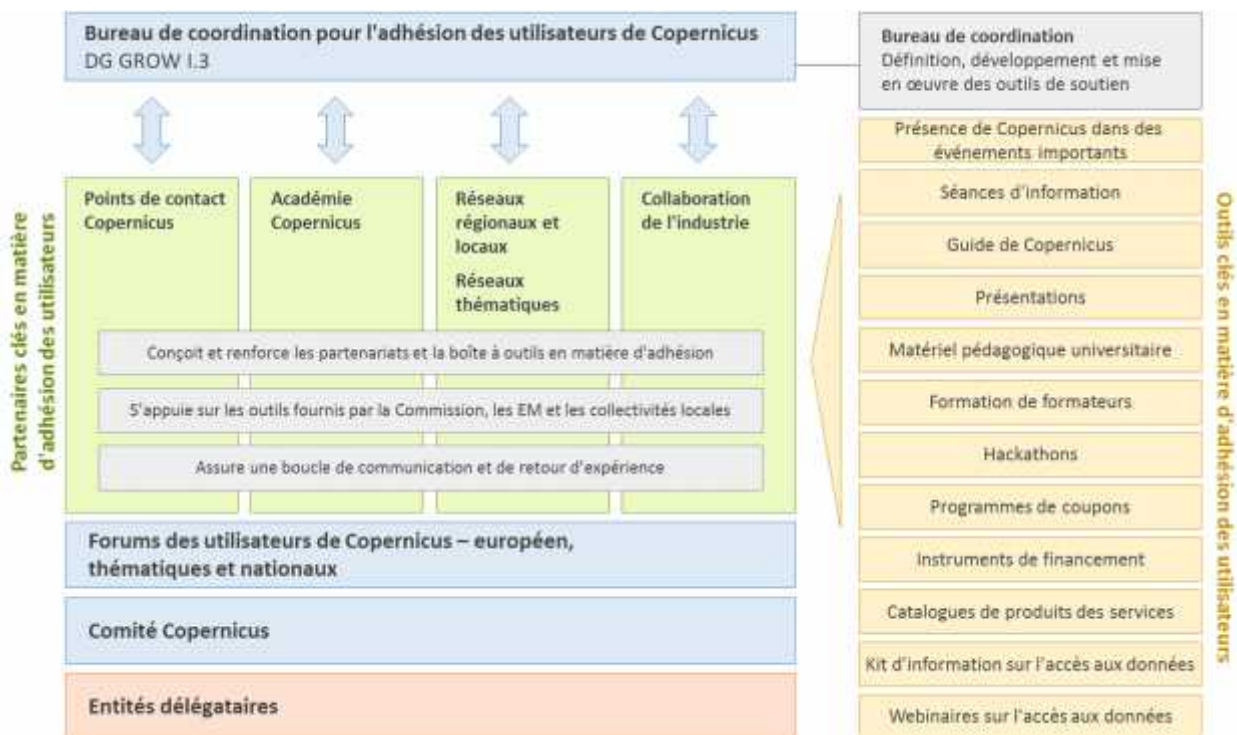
Bureau de coordination pour l'adhésion des utilisateurs de Copernicus
DG GROW I.3

Bureau de coordination
Définition, développement et mise en œuvre des outils de soutien

Partenaires clés en matière d'adhésion des utilisateurs

Points de contact Copernicus

Académie Copernicus

Réseaux régionaux et locaux
Réseaux thématiques

Collaboration de l'industrie

Conçoit et renforce les partenariats et la boîte à outils en matière d'adhésion

S'appuie sur les outils fournis par la Commission, les EM et les collectivités locales

Assure une boucle de communication et de retour d'expérience

Forums des utilisateurs de Copernicus – européen, thématiques et nationaux

Comité Copernicus

Entités délégataires

Présence de Copernicus dans des événements importants

Séances d'information

Guide de Copernicus

Présentations

Matériel pédagogique universitaire

Formation de formateurs

Hackathons

Programmes de coupons

Instruments de financement

Catalogues de produits des services

Kit d'information sur l'accès aux données

Webinaires sur l'accès aux données

Outils clés en matière d'adhésion des utilisateurs